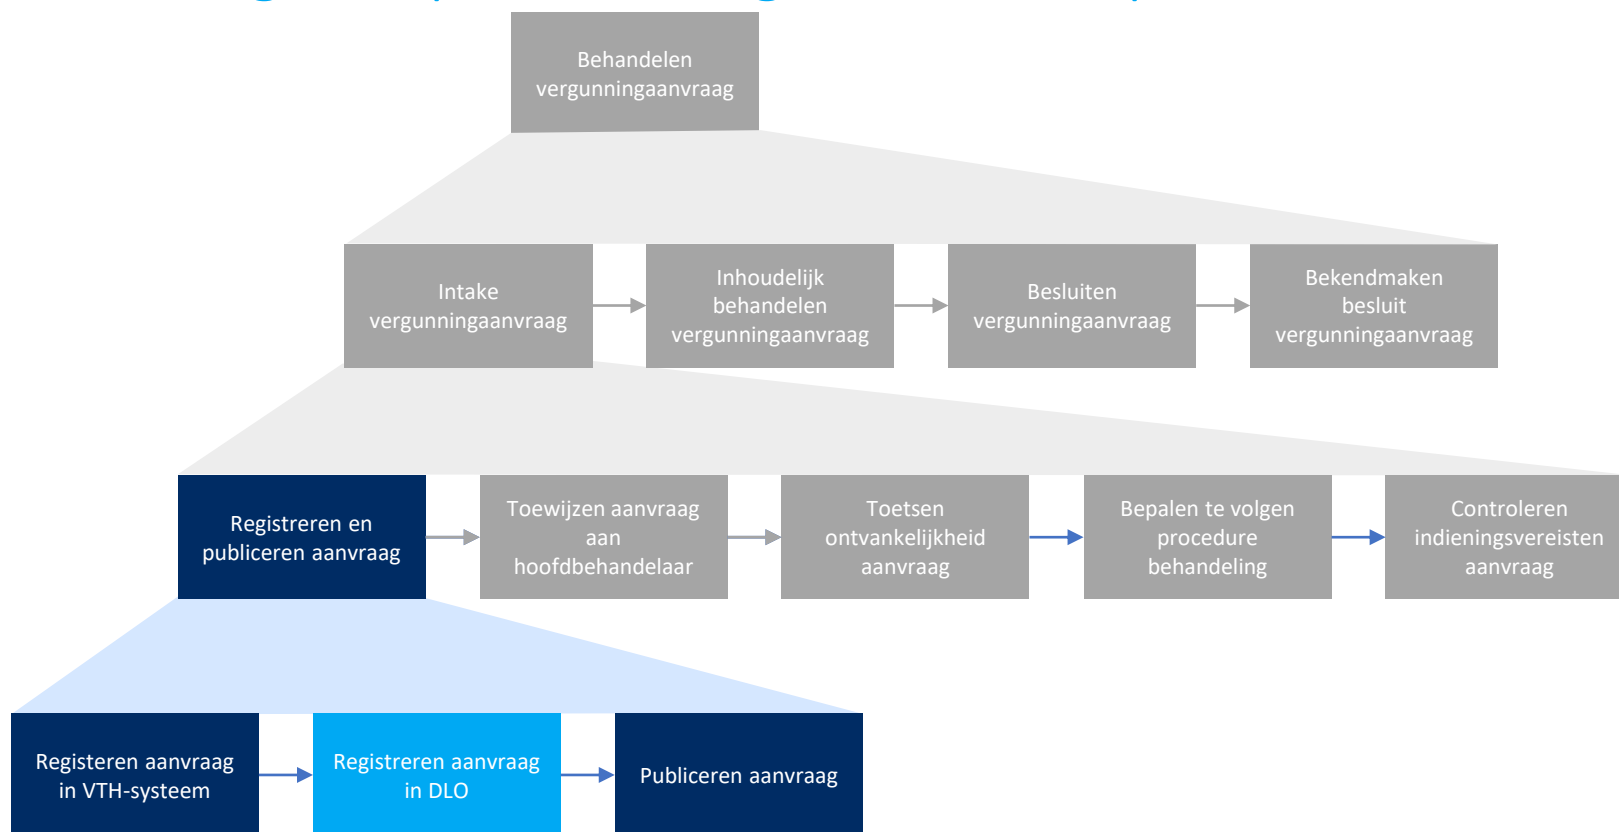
Behandelen vergunningaanvraag

Intake vergunningaanvraag

Inhoudelijk behandelen vergunningaanvraag

Besluiten vergunningaanvraag

Bekendmaken besluit vergunningaanvraag

Registreren en publiceren aanvraag

Toewijzen aanvraag aan hoofdbehandelaar

Toetsen ontvankelijkheid aanvraag

Bepalen te volgen procedure behandeling

Controleren indieningsvereisten aanvraag

Registeren aanvraag in VTH-systeem

Registreren aanvraag in DLO

Publiceren aanvraag